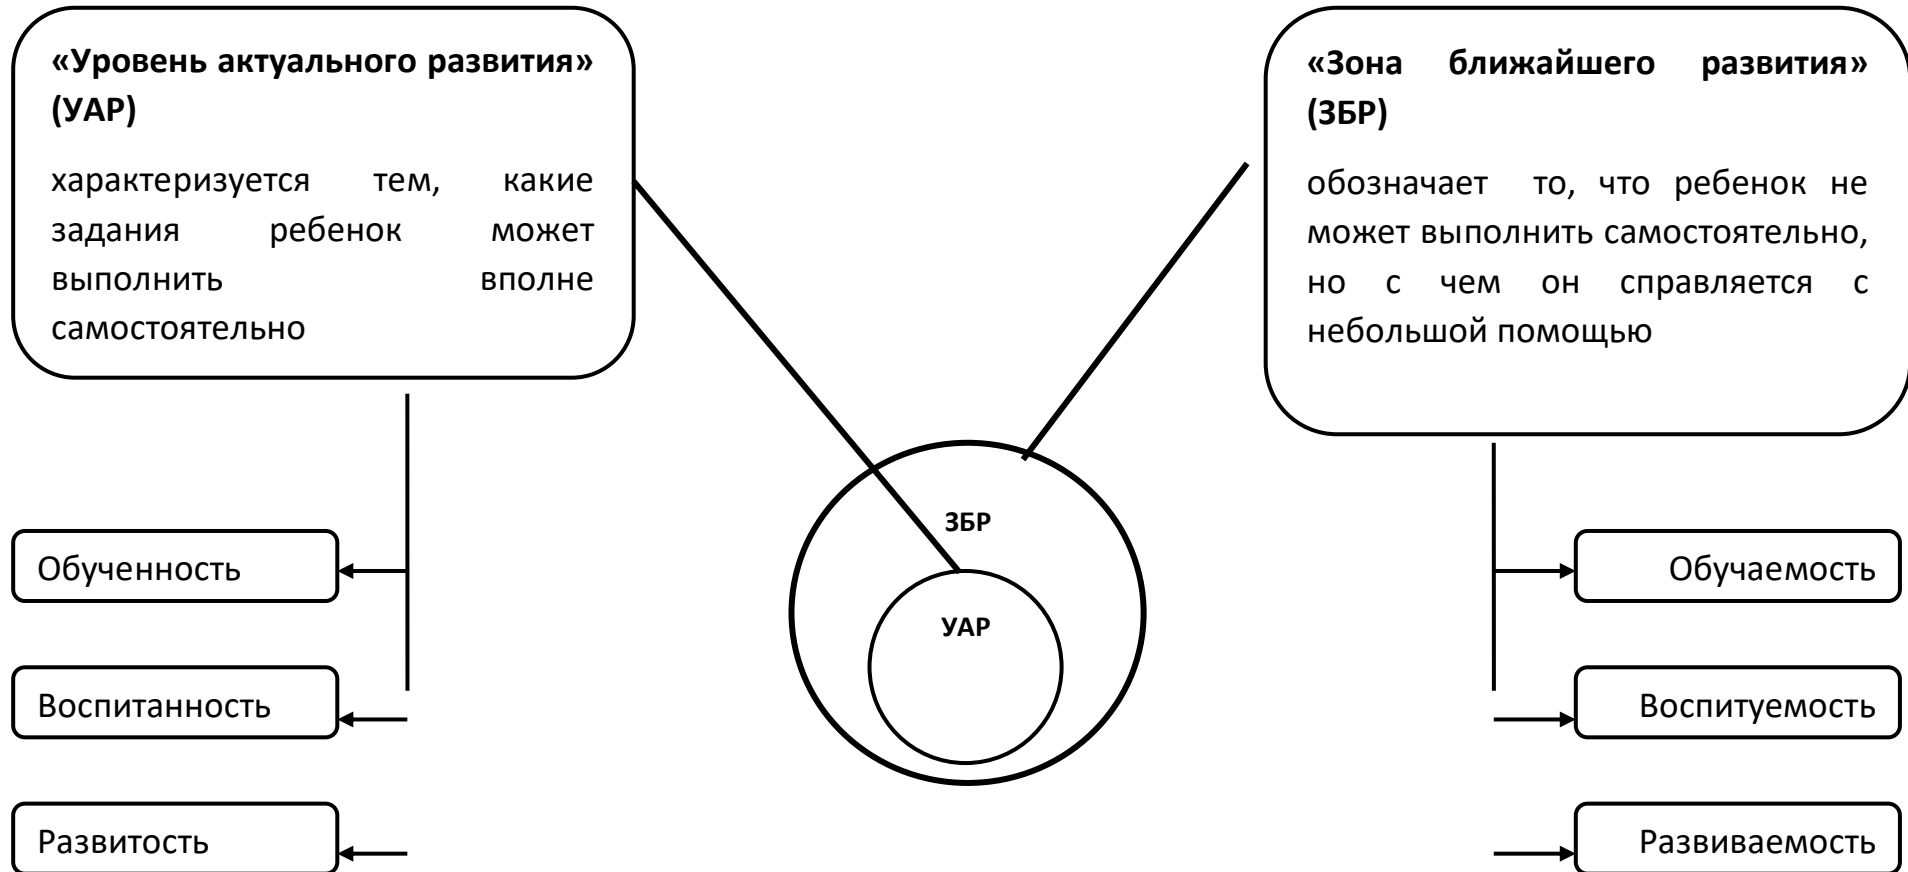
«Уровень актуального развития» (УАР)

характеризуется тем, какие задания ребенок может выполнить вполне самостоятельно

«Зона ближайшего развития» (ЗБР)

обозначает то, что ребенок не может выполнить самостоятельно, но с чем он справляется с небольшой помощью

ЗБР

УАР

Обученность

Воспитанность

Развитость

Обучаемость

Воспитуемость

Развиваемость